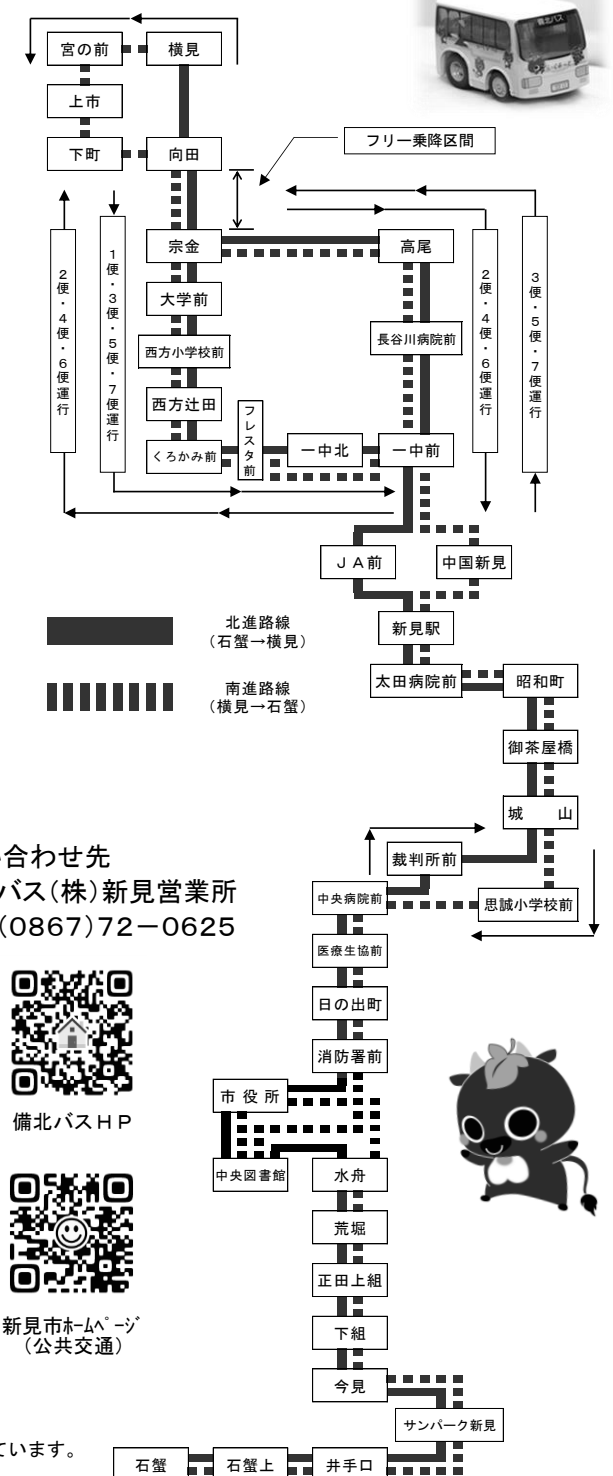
宮の前
横見
上市
下町
向田
フリー乗降区間
宗金
高尾
大学前
長谷川病院前
西方小学校前
西方辻田
フレスタ前
くろかみ前
一中北
一中前
2便・4便・6便運行
1便・3便・5便・7便運行
2便・4便・6便運行
3便・5便・7便運行
ＪＡ前
中国新見
新見駅
北進路線
（石蟹→横見）
南進路線
（横見→石蟹）
太田病院前
昭和町
御茶屋橋
城　山
合わせ先
バス(株)新見営業所
(0867)72－0625
裁判所前
中央病院前
思誠小学校前
医療生協前
日の出町
消防署前
備北バスＨＰ
市役所
中央図書館
水舟
荒堀
正田上組
新見市ﾎｰﾑﾍﾟｰｼﾞ
（公共交通）
下組
今見
サンパーク新見
ています。
石蟹
石蟹上
井手口